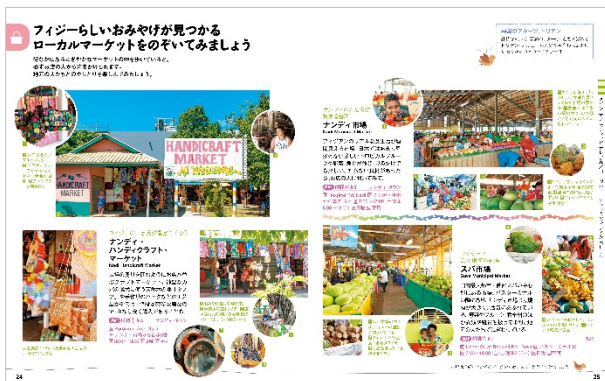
フィジーらしいおみやげが見つかる
ローカルマーケットをのぞいてみましょう

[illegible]

HANDICRAFT MARKET

HANDICRAFT MARKET

ナンディ・ハンディクラフト・マーケット
Nadi Handicraft Market

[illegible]

ナンディ市場
Nadi Municipal Market

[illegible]

スバ市場
Suva Municipal Market

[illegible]

24

25